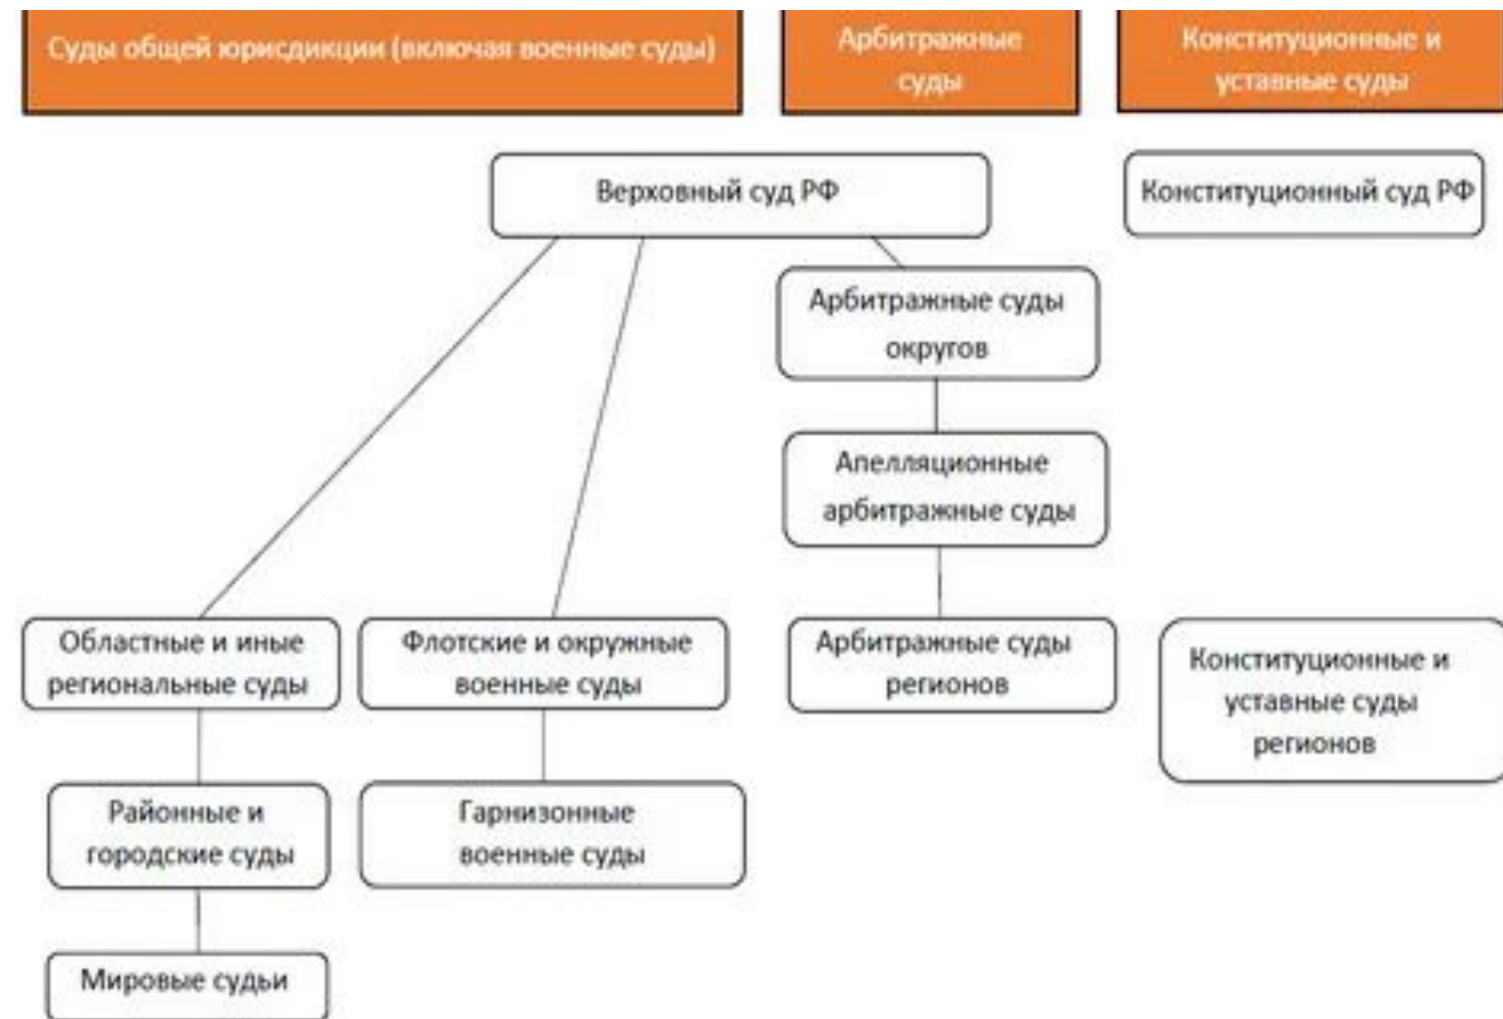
Суды общей юрисдикции (включая военные суды)

Арбитражные суды

Конституционные и уставные суды

Верховный суд РФ

Конституционный суд РФ

Арбитражные суды округов

Апелляционные арбитражные суды

Областные и иные региональные суды

Флотские и окружные военные суды

Арбитражные суды регионов

Конституционные и уставные суды регионов

Районные и городские суды

Гарнизонные военные суды

Мировые судьи